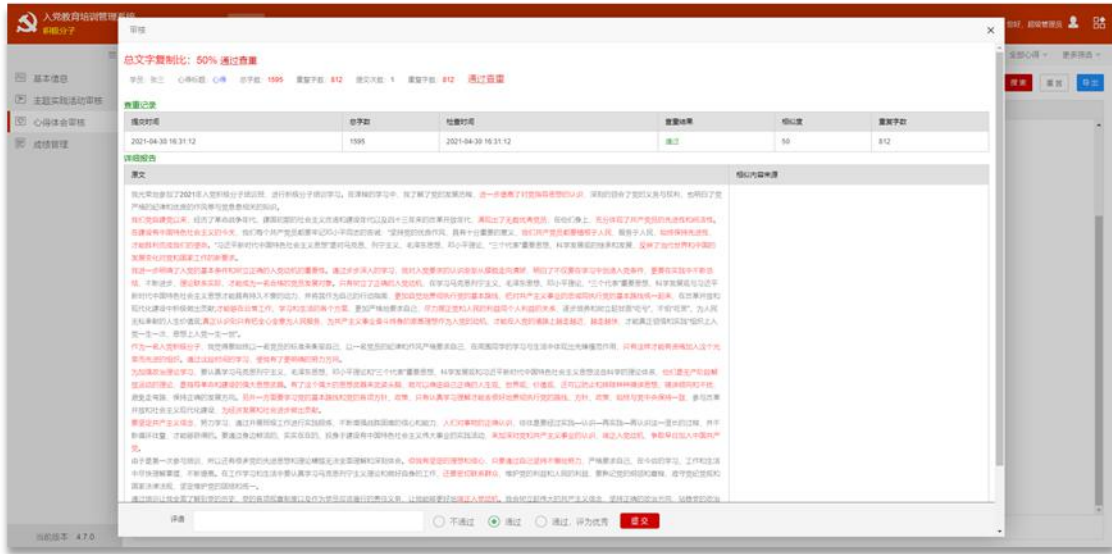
入党教育培训管理系统
积极分子

审核

总文字复制比：50% 通过查重

学员：张三　心得标题：心得　总字数：1595　重复字数：812　提交次数：1　重复字数：812　通过查重

查重记录

| 提交时间 | 总字数 | 检查时间 | 查重结果 | 相似度 | 重复字数 |
|---|---|---|---|---|---|
| 2021-04-30 16:31:12 | 1595 | 2021-04-30 16:31:12 | 通过 | 50 | 812 |

详细报告

| 原文 | 相似内容来源 |
|---|---|
| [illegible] | |

评语

不通过　通过　通过，评为优秀　提交

基本信息
主题实践活动审核
心得体会审核
成绩管理

当前版本：4.7.0

管理员

查询　重置　导出